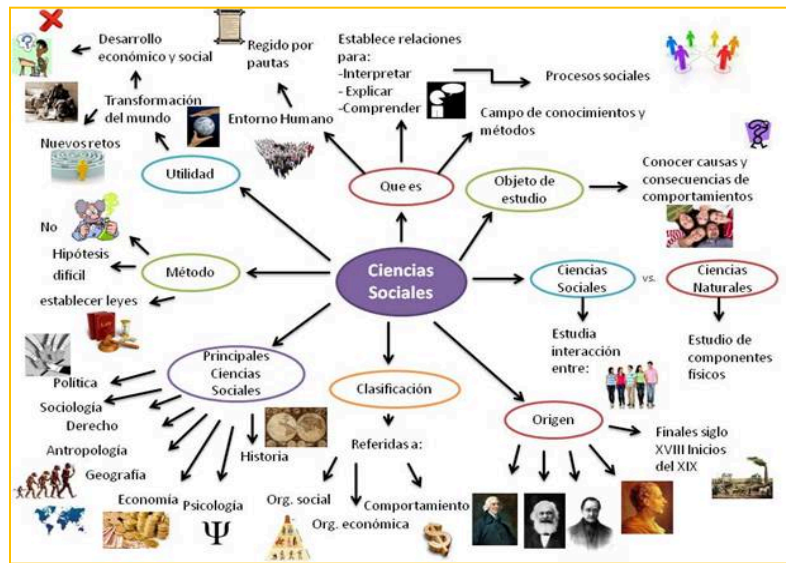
Ciencias Sociales

Desarrollo económico y social

Regido por pautas

Establece relaciones para:
-Interpretar
- Explicar
-Comprender

Procesos sociales

Campo de conocimientos y métodos

Transformación del mundo

Entorno Humano

Nuevos retos

Utilidad

Que es

Objeto de estudio

Conocer causas y consecuencias de comportamientos

No

Hipótesis difícil

Método

establecer leyes

Ciencias Sociales

vs.

Ciencias Naturales

Estudia interacción entre:

Estudio de componentes físicos

Principales Ciencias Sociales

Política

Sociología

Derecho

Antropología

Geografía

Economía

Psicología

$\Psi$

Historia

Clasificación

Referidas a:

Org. social

Org. económica

Comportamiento

Origen

Finales siglo XVIII Inicios del XIX